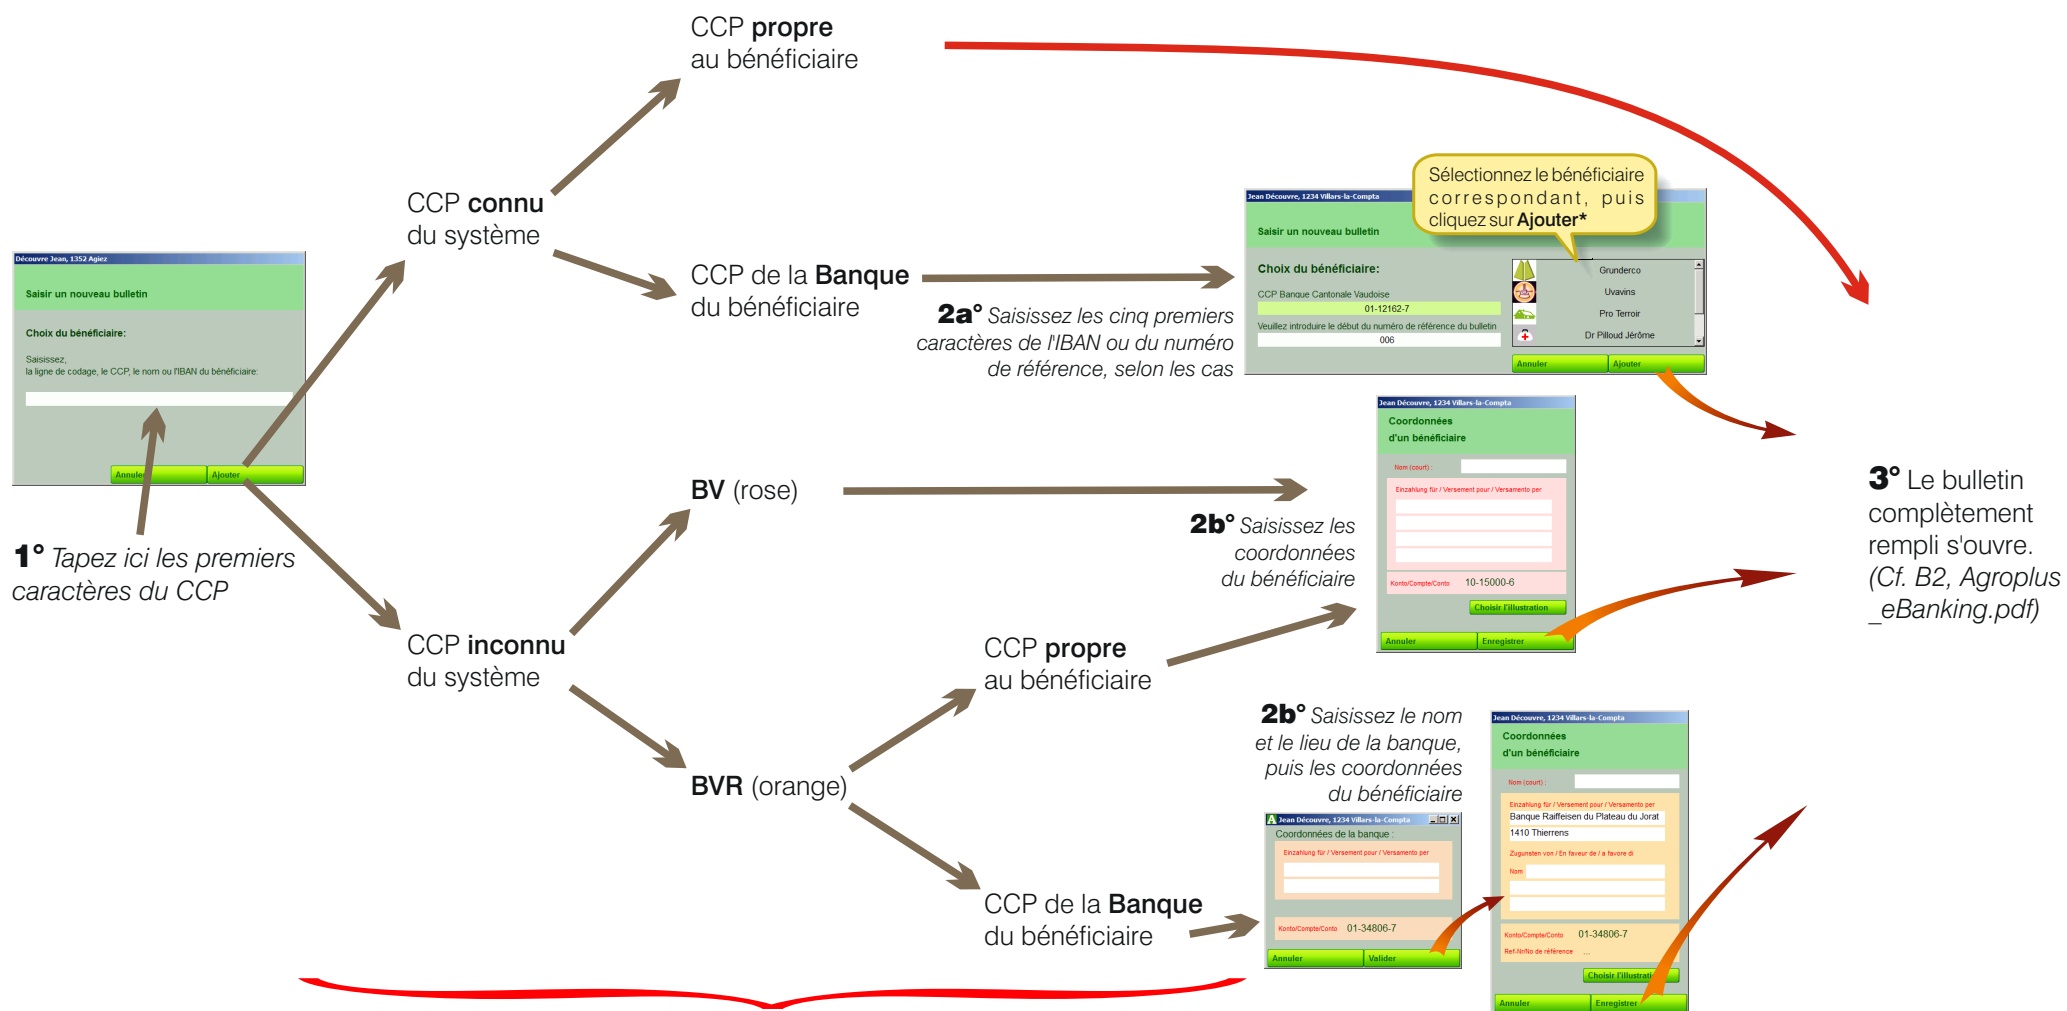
CCP **propre** au bénéficiaire

Découvre Jean, 1352 Agiez

Saisir un nouveau bulletin

Choix du bénéficiaire:

Saisissez, la ligne de codage, le CCP, le nom ou l'IBAN du bénéficiaire:

Annuler Ajouter

**1°** *Tapez ici les premiers caractères du CCP*

CCP **connu** du système

CCP de la **Banque** du bénéficiaire

**2a°** *Saisissez les cinq premiers caractères de l'IBAN ou du numéro de référence, selon les cas*

Jean Découvre, 1234 Villars-la-Compta

Saisir un nouveau bulletin

Choix du bénéficiaire:

CCP Banque Cantonale Vaudoise

01-12162-7

Veuillez introduire le début du numéro de référence du bulletin

006

Grunderco

Uvavins

Pro Terroir

Dr Pilloud Jérôme

Annuler Ajouter

Sélectionnez le bénéficiaire correspondant, puis cliquez sur **Ajouter***

**BV** (rose)

**2b°** *Saisissez les coordonnées du bénéficiaire*

Jean Découvre, 1234 Villars-la-Compta

Coordonnées d'un bénéficiaire

Nom (court) :

Einzahlung für / Versement pour / Versamento per

Konto/Compte/Conto 10-15000-6

Choisir l'illustration

Annuler Enregistrer

**3°** Le bulletin complètement rempli s'ouvre. *(Cf. B2, Agroplus _eBanking.pdf)*

CCP **inconnu** du système

CCP **propre** au bénéficiaire

**BVR** (orange)

**2b°** *Saisissez le nom et le lieu de la banque, puis les coordonnées du bénéficiaire*

Jean Découvre, 1234 Villars-la-Compta

Coordonnées de la banque :

Einzahlung für / Versement pour / Versamento per

Konto/Compte/Conto 01-34806-7

Annuler Valider

Jean Découvre, 1234 Villars-la-Compta

Coordonnées d'un bénéficiaire

Nom (court) :

Einzahlung für / Versement pour / Versamento per

Banque Raiffeisen du Plateau du Jorat

1410 Thierrens

Zugunsten von / En faveur de / a favore di

Nom

Konto/Compte/Conto 01-34806-7

Ref-Nr/No de référence ...

Choisir l'illustration

Annuler Enregistrer

CCP de la **Banque** du bénéficiaire